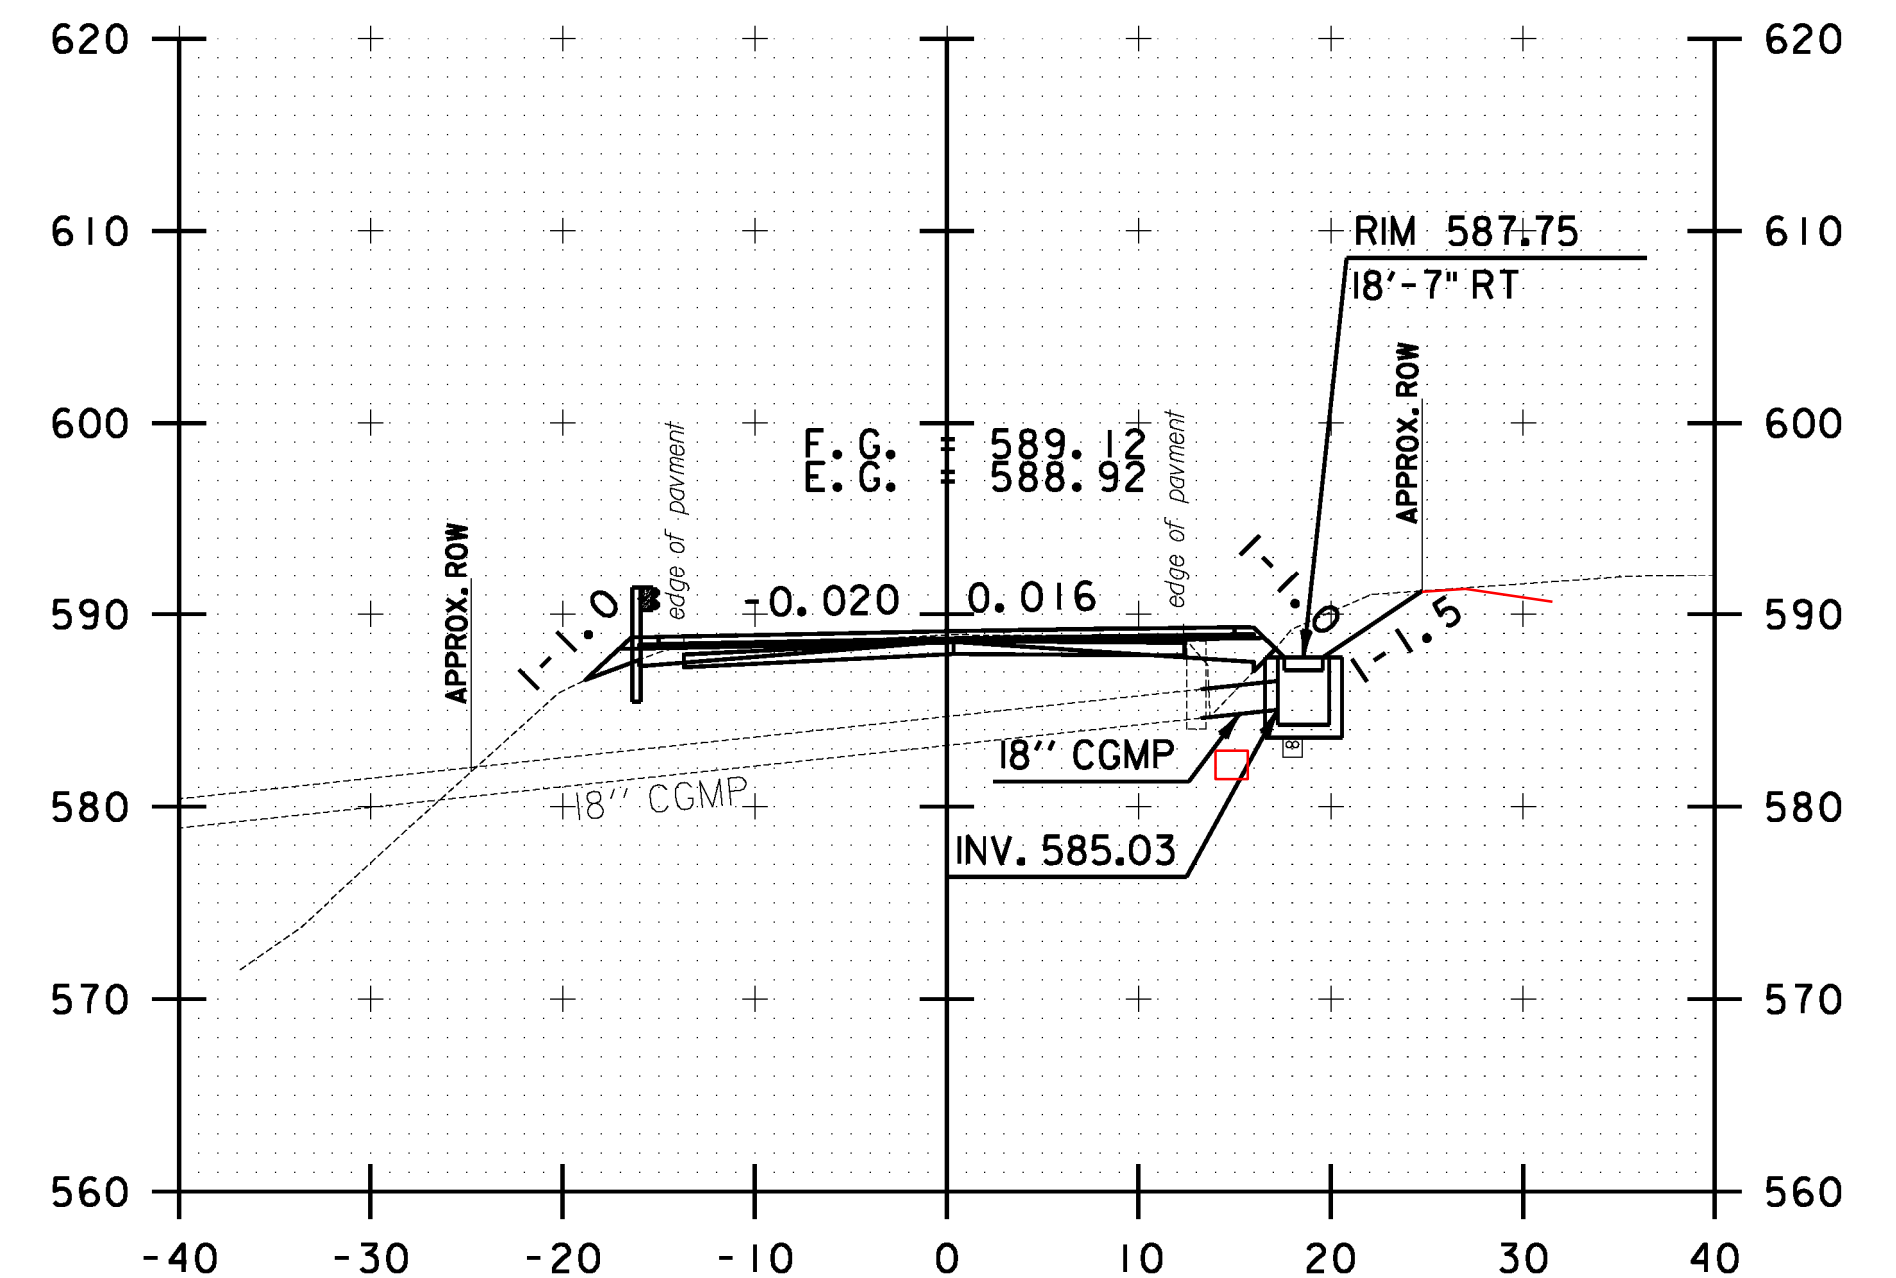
620
610
600
590
580
570
560
620
610
600
590
580
570
560

RIM 587.75
18'-7" RT

APPROX. ROW

F. G. = 589. 12
E. G. = 588. 92

edge of pavment
edge of pavment

APPROX. ROW

1-1.0
-0.020
0.016
1-1.0
1-1.5

18'' CGMP
18'' CGMP
INV. 585.03
18

-40
-30
-20
-10
0
10
20
30
40